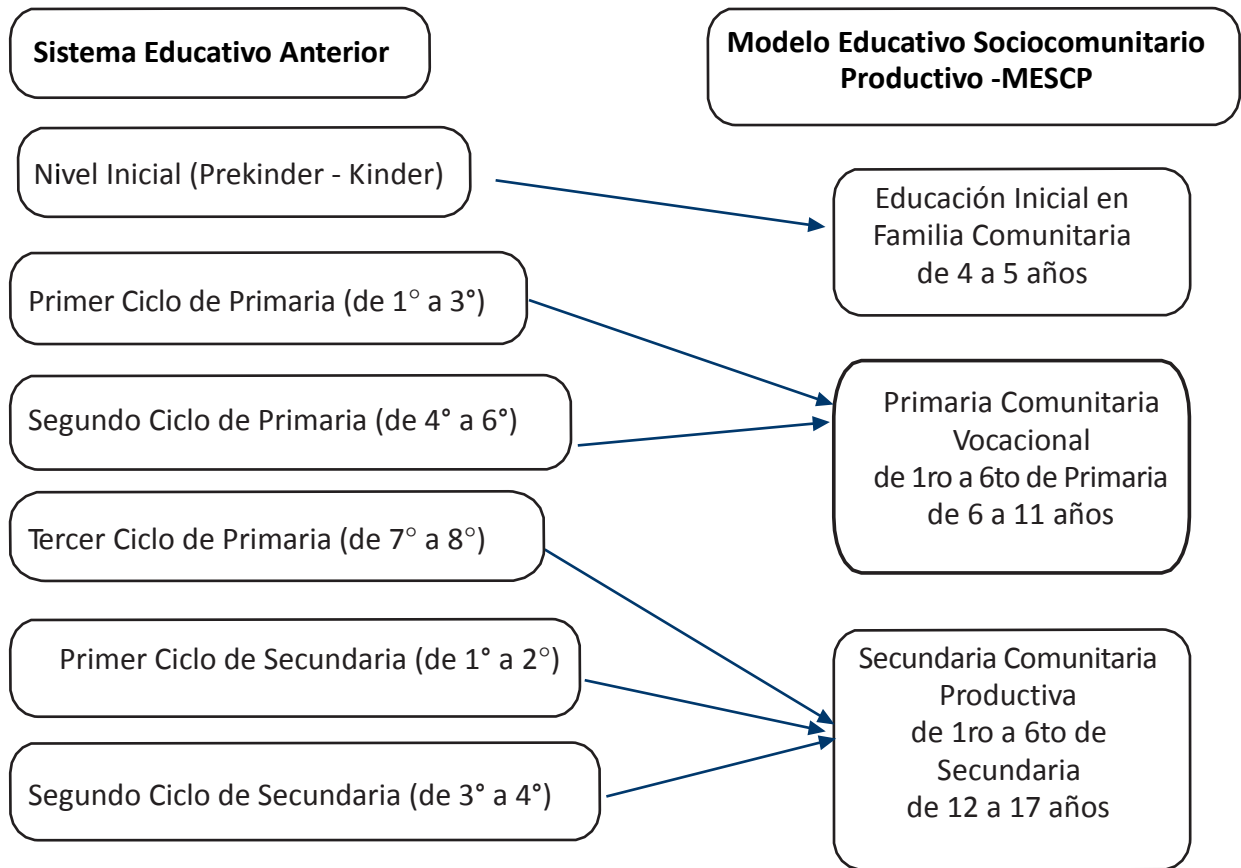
Sistema Educativo Anterior

Modelo Educativo Sociocomunitario Productivo -MESCP

Nivel Inicial (Prekinder - Kinder)

Educación Inicial en Familia Comunitaria de 4 a 5 años

Primer Ciclo de Primaria (de 1° a 3°)

Segundo Ciclo de Primaria (de 4° a 6°)

Primaria Comunitaria Vocacional de 1ro a 6to de Primaria de 6 a 11 años

Tercer Ciclo de Primaria (de 7° a 8°)

Primer Ciclo de Secundaria (de 1° a 2°)

Segundo Ciclo de Secundaria (de 3° a 4°)

Secundaria Comunitaria Productiva de 1ro a 6to de Secundaria de 12 a 17 años